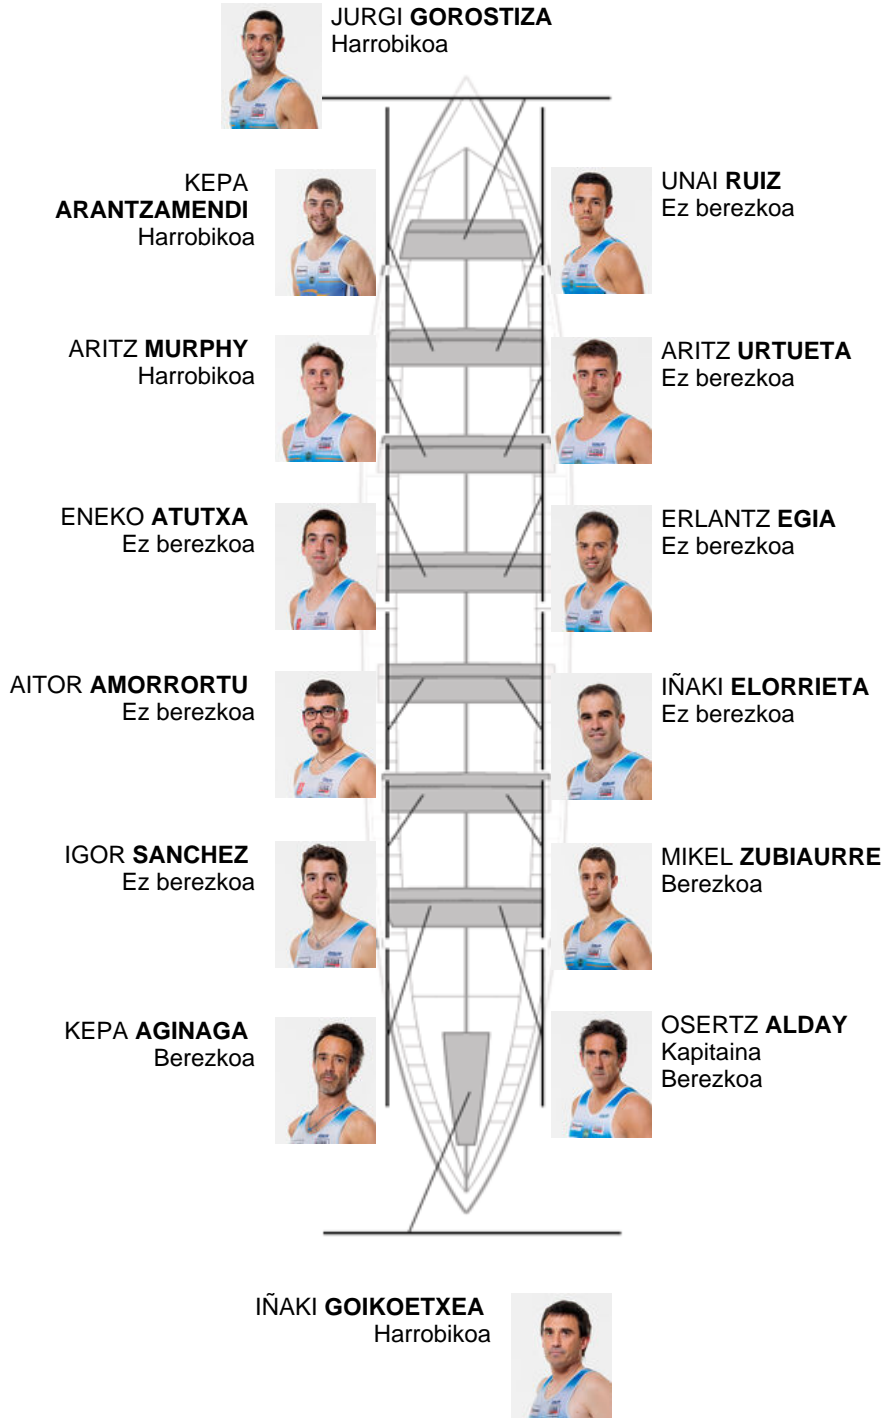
JURGI **GOROSTIZA**
Harrobikoa

KEPA **ARANTZAMENDI**
Harrobikoa

UNAI **RUIZ**
Ez berezkoa

ARITZ **MURPHY**
Harrobikoa

ARITZ **URTUETA**
Ez berezkoa

ENEKO **ATUTXA**
Ez berezkoa

ERLANTZ **EGIA**
Ez berezkoa

AITOR **AMORRORTU**
Ez berezkoa

IÑAKI **ELORRIETA**
Ez berezkoa

IGOR **SANCHEZ**
Ez berezkoa

MIKEL **ZUBIAURRE**
Berezkoa

KEPA **AGINAGA**
Berezkoa

OSERTZ **ALDAY**
Kapitaina
Berezkoa

IÑAKI **GOIKOETXEA**
Harrobikoa